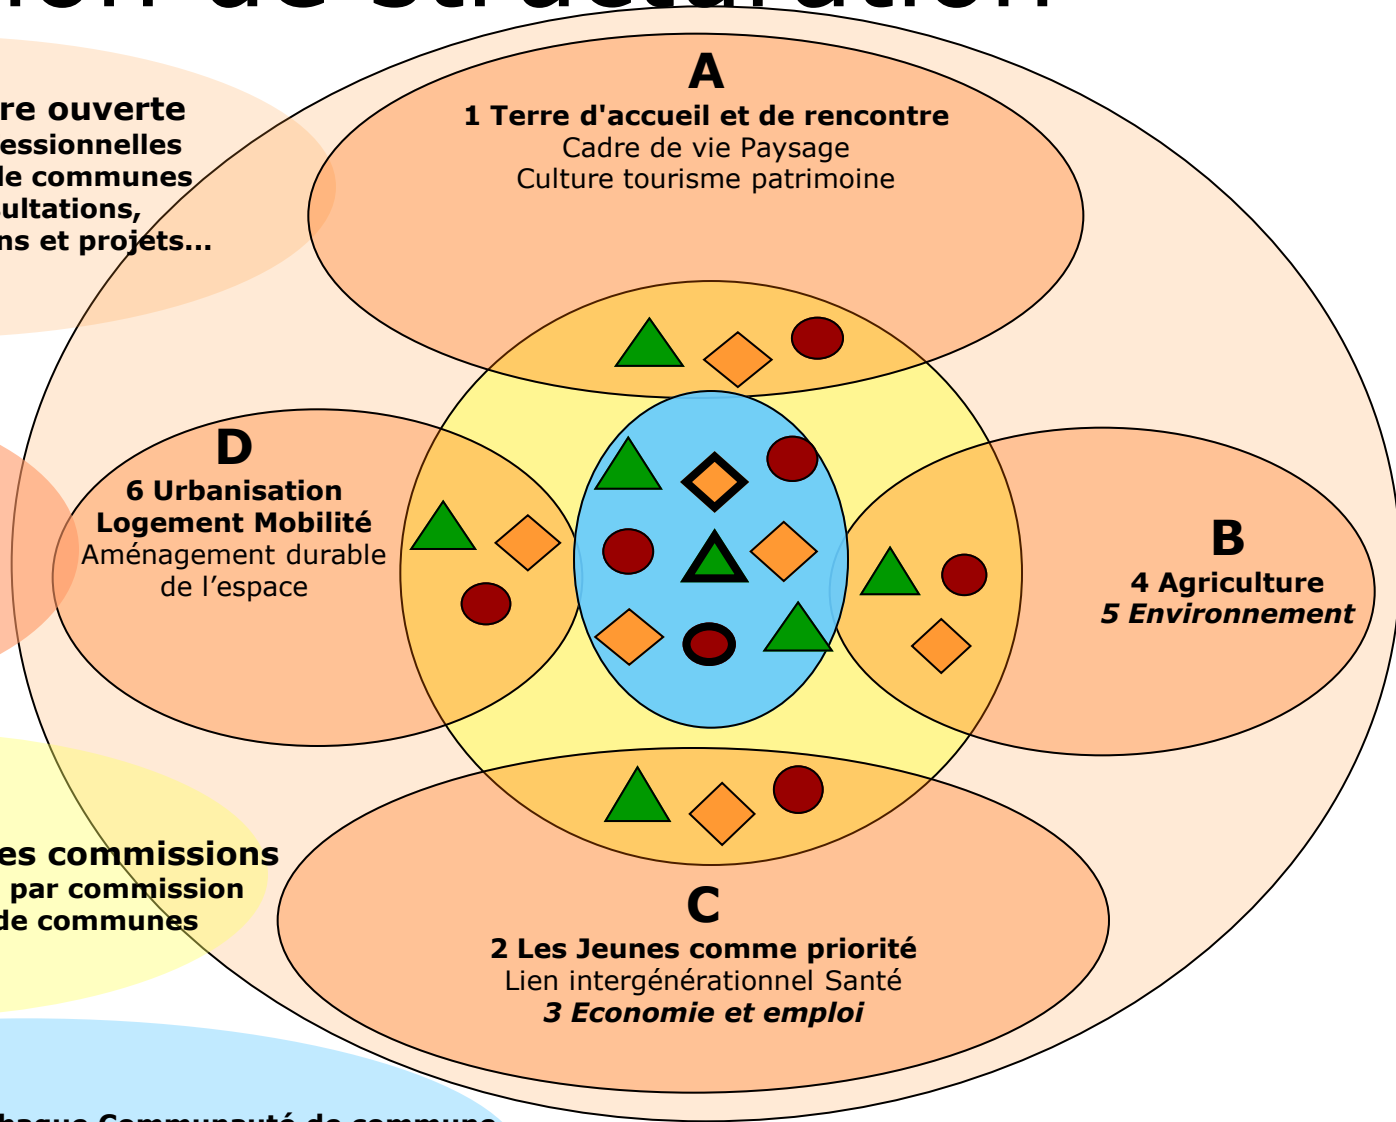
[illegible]

re ouverte
essionnelles
le communes
ultations,
ns et projets...

A
1 Terre d'accueil et de rencontre
Cadre de vie Paysage
Culture tourisme patrimoine

D
6 Urbanisation
Logement Mobilité
Aménagement durable de l'espace

B
4 Agriculture
*5 Environnement*

es commissions
par commission
de communes

C
2 Les Jeunes comme priorité
Lien intergénérationnel Santé
*3 Economie et emploi*

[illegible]